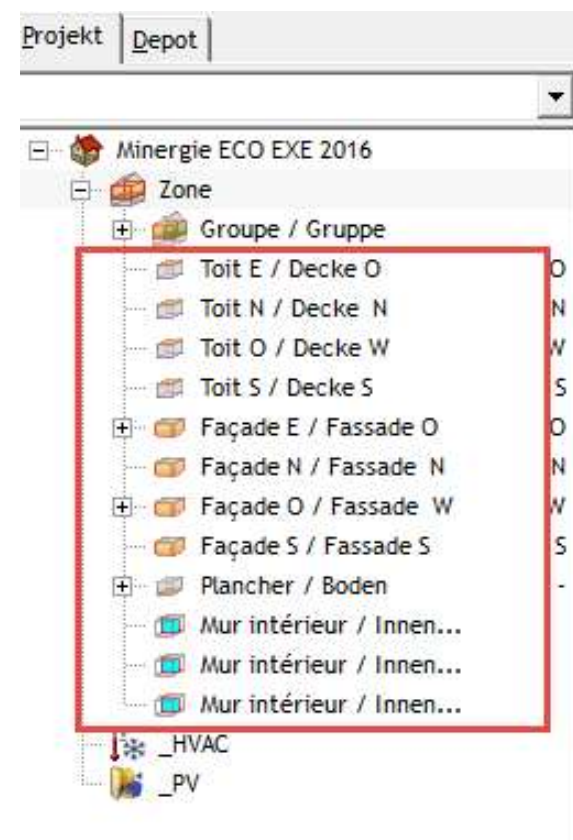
Projekt | Depot

Minergie ECO EXE 2016
Zone
Groupe / Gruppe
Toit E / Decke O
Toit N / Decke N
Toit O / Decke W
Toit S / Decke S
Façade E / Fassade O
Façade N / Fassade N
Façade O / Fassade W
Façade S / Fassade S
Plancher / Boden
Mur intérieur / Innen...
Mur intérieur / Innen...
Mur intérieur / Innen...
_HVAC
_PV

O
N
W
S
O
N
W
S
-